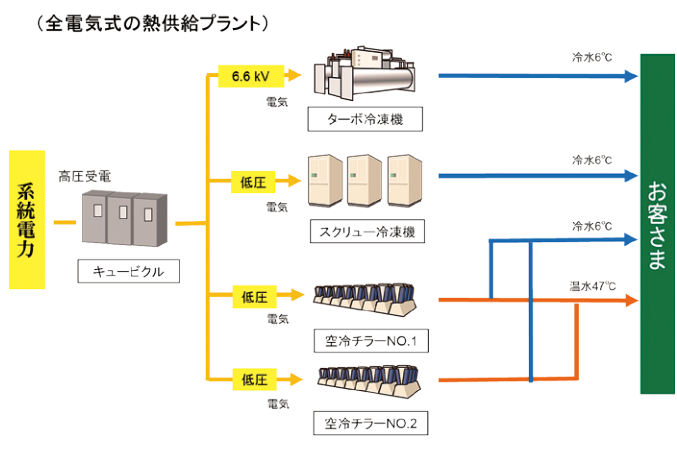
（全電気式の熱供給プラント）

系統電力

高圧受電

キュービクル

6.6 kV

電気

ターボ冷凍機

低圧

電気

スクリュー冷凍機

低圧

電気

空冷チラーNO.1

低圧

電気

空冷チラーNO.2

冷水6℃

冷水6℃

冷水6℃

温水47℃

お客さま